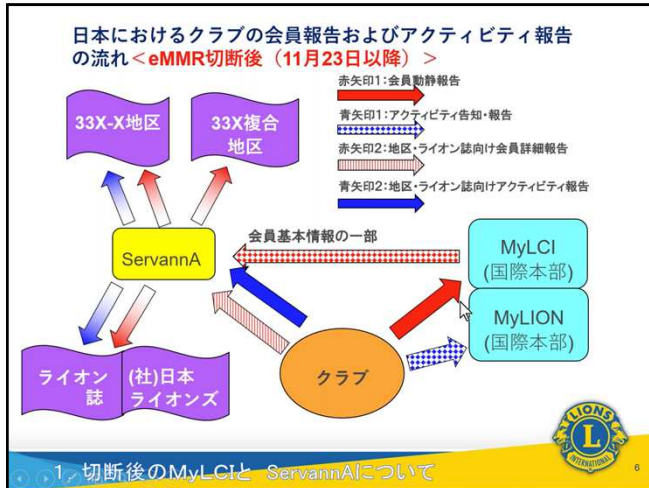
日本におけるクラブの会員報告およびアクティビティ報告の流れ＜eMMR切断後（11月23日以降）＞

赤矢印1：会員動静報告

青矢印1：アクティビティ告知・報告

赤矢印2：地区・ライオン誌向け会員詳細報告

青矢印2：地区・ライオン誌向けアクティビティ報告

33X-X地区

33X複合地区

ServannA

会員基本情報の一部

MyLCI (国際本部)

MyLION (国際本部)

クラブ

ライオン誌

(社)日本ライオンズ

LIONS INTERNATIONAL

6

1. 切断後のMyLCIと ServannAについて